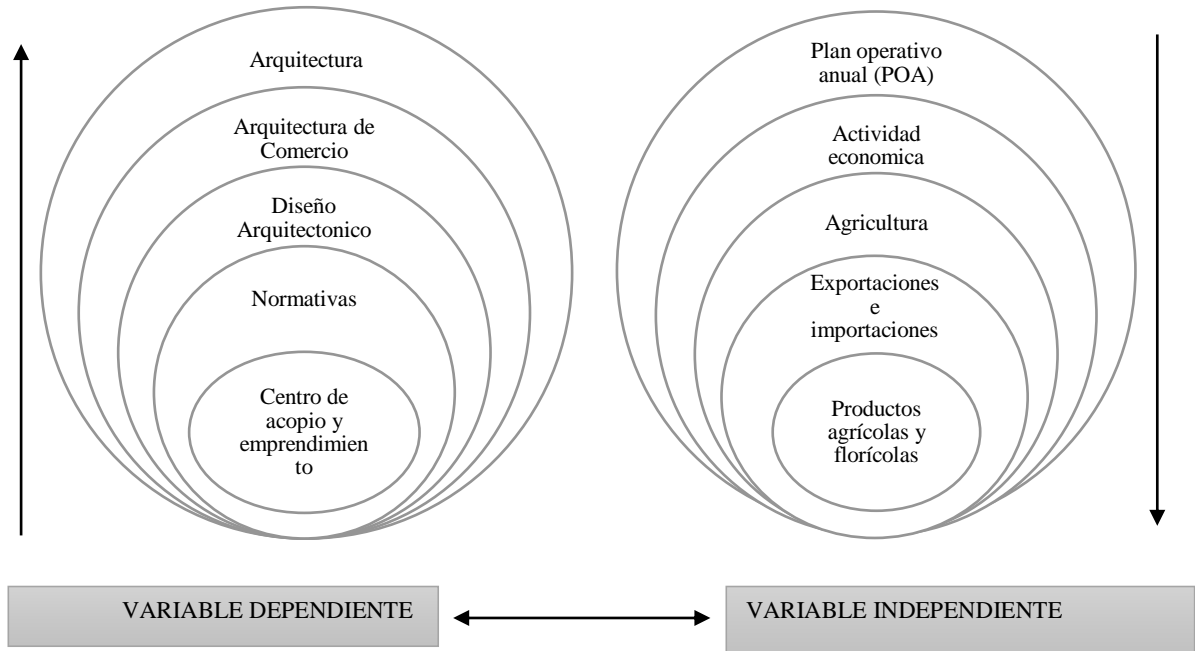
Arquitectura

Arquitectura de Comercio

Diseño Arquitectonico

Normativas

Centro de acopio y emprendimien to

Plan operativo anual (POA)

Actividad economica

Agricultura

Exportaciones e importaciones

Productos agrícolas y florícolas

VARIABLE DEPENDIENTE

VARIABLE INDEPENDIENTE